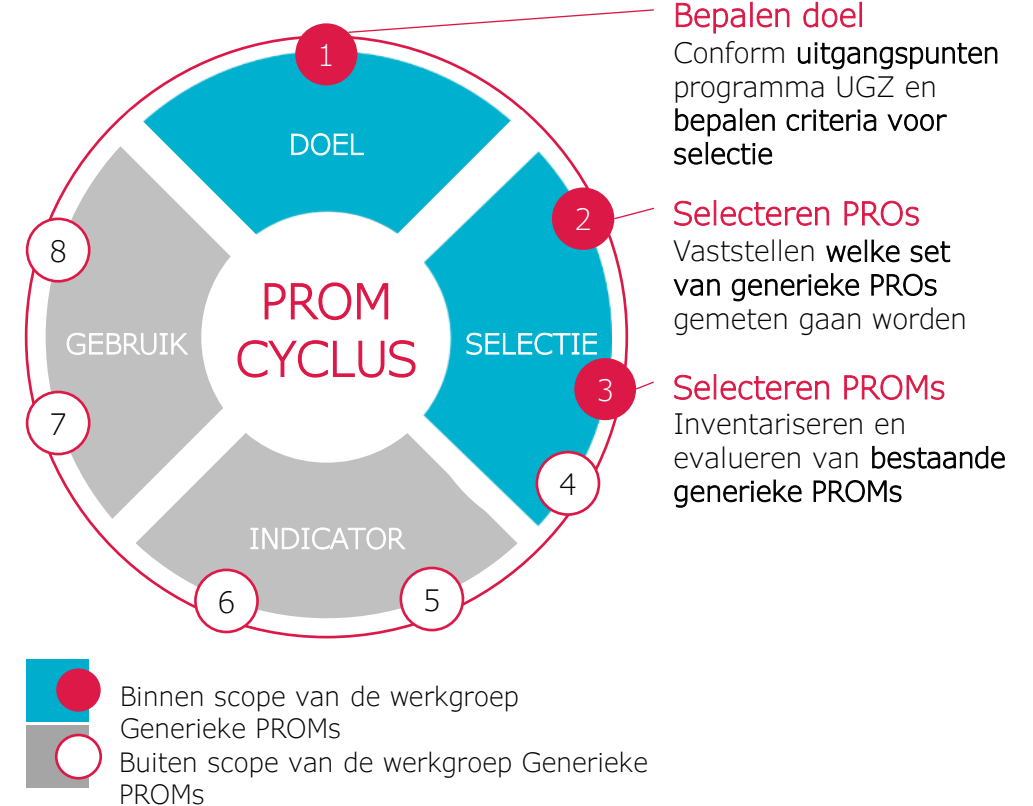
1

DOEL

8

PROM CYCLUS

GEBRUIK

SELECTIE

2

3

7

4

INDICATOR

6

5

Bepalen doel
Conform uitgangspunten programma UGZ en bepalen criteria voor selectie

Selecteren PROs
Vaststellen welke set van generieke PROs gemeten gaan worden

Selecteren PROMs
Inventariseren en evalueren van bestaande generieke PROMs

Binnen scope van de werkgroep Generieke PROMs

Buiten scope van de werkgroep Generieke PROMs